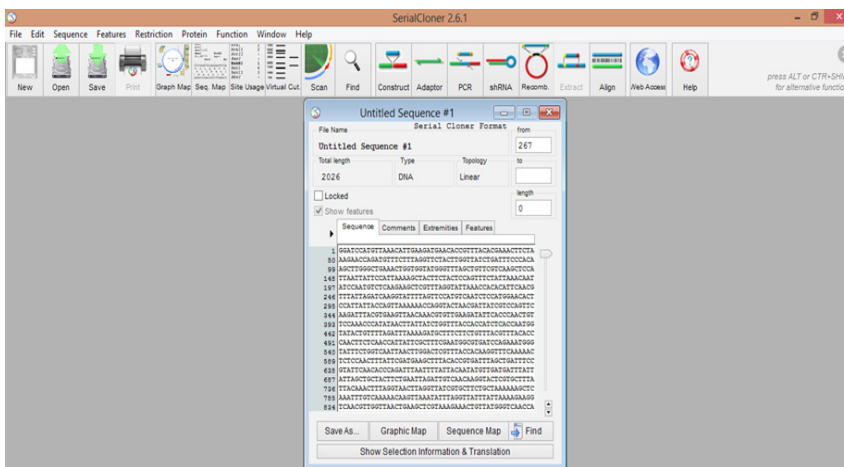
SerialCloner 2.6.1

File Edit Sequence Features Restriction Protein Function Window Help

New Open Save Print Graph Map Seq. Map Site Usage Virtual Cut Scan Find Construct Adaptor PCR shRNA Recomb. Extract Align Web Access Help

press ALT or CTR+SHI for alternative functio

Untitled Sequence #1

File Name Serial Cloner Format
Untitled Sequence #1

from
267

Total length 2026
Type DNA
Topology Linear

to

length
0

Locked
Show features

Sequence Comments Extremities Features

1 GGATCCATGTTAAACATTGAAGATGAACACGTTTACACGAAACTTCTA
50 AAGAACCAGATGTTTCTTTAGGTTCTACTTGGTTATCTGATTTCCCACA
99 AGCTTGGGCTGAAACTGGTGGTATGGTTTAGCTGTTGGTCAAGCTCCA
148 TTAATTATTCCATTAAAAGCTACTTCTACTCCAGTTTCTATTAAACAAT
197 ATCCAATGTCTCAAGAAGCTCGTTTAGGTATTAAACCACACATTCAACG
246 TTTATTAGATCAAGGTATTTTAGTTCCATGTCAATCTCCATGGAACACT
295 CCATTATTACCAGTTAAAAAACCAGGTACTAACGATTATCGTCCAGTTC
344 AAGATTTACGTGAAGTTAACAAACGTGTTGAAGATATTCACCCAACTGT
393 TCCAAACCCATATAACTTATTATCTGGTTTACCACCATCTCACCAATGG
442 TATACTGTTTTAGATTTAAAAGATGCTTTCTTCTGTTTACGTTTACACC
491 CAACTTCTCAACCATTATTCGCTTTCGAATGGGCGTGATCCAGAAATGGG
540 TATTTCTGGTCAATTAACTTGGACTCGTTTACCACAAGGTTTCAAAAAC
589 TCTCCAACTTTATTCGATGAAGCTTTACACCGTGATTTAGCTGATTTCC
638 GTATTCAACACCCAGATTTAATTTTATTACAATATGTTGATGATTTATT
687 ATTAGCTGCTACTTCTGAATTAGATTGTCAACAAGGTACTCGTGCTTTA
736 TTACAAACTTTAGGTAACTTAGGTTATCGTGCTTCTGCTAAAAAAGCTC
785 AAATTTGTCAAAAACAAGTTAAATATTTAGGTTATTTATTAAAAGAAGG
824 TCAACGTTGGTTAACTGAAGCTCGTAAAGAAACTGTTATGGGTCAACCA

Save As... Graphic Map Sequence Map Find
Show Selection Information & Translation